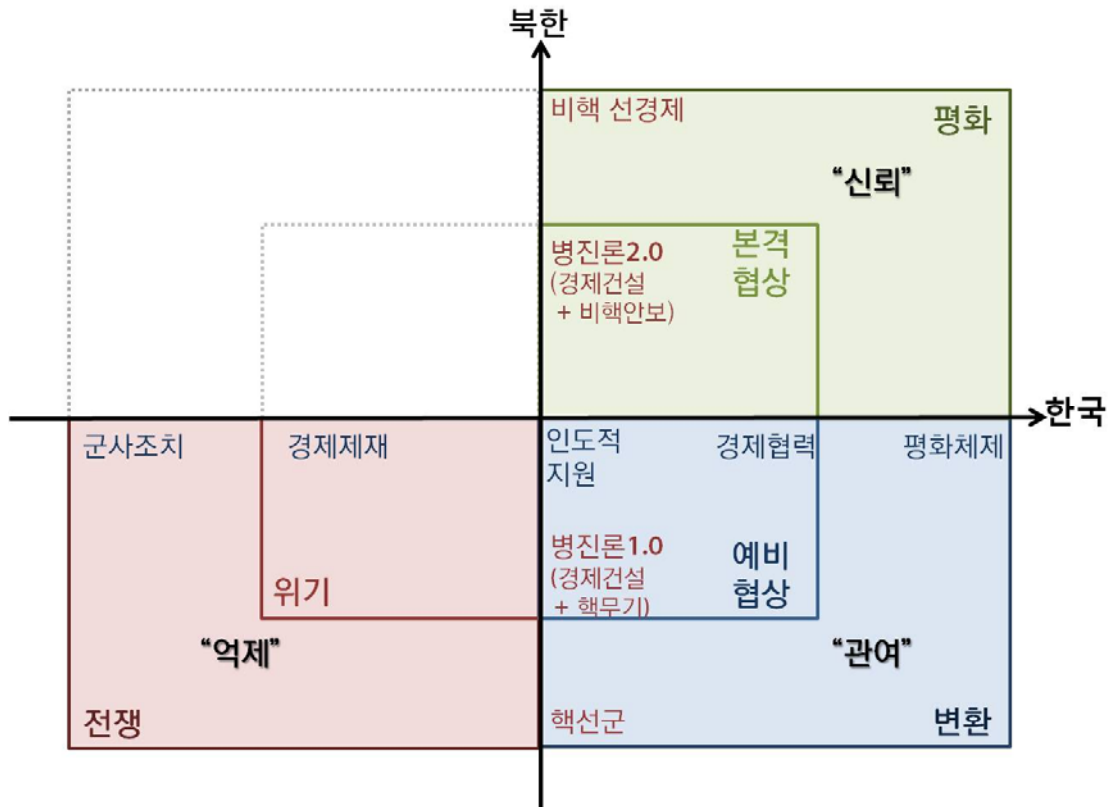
북한

비핵 선경제

평화

"신뢰"

병진론2.0
(경제건설
+ 비핵안보)

본격
협상

한국

군사조치

경제제재

인도적
지원

경제협력

평화체제

병진론1.0
(경제건설
+ 핵무기)

예비
협상

위기

"억제"

"관여"

전쟁

핵선군

변환